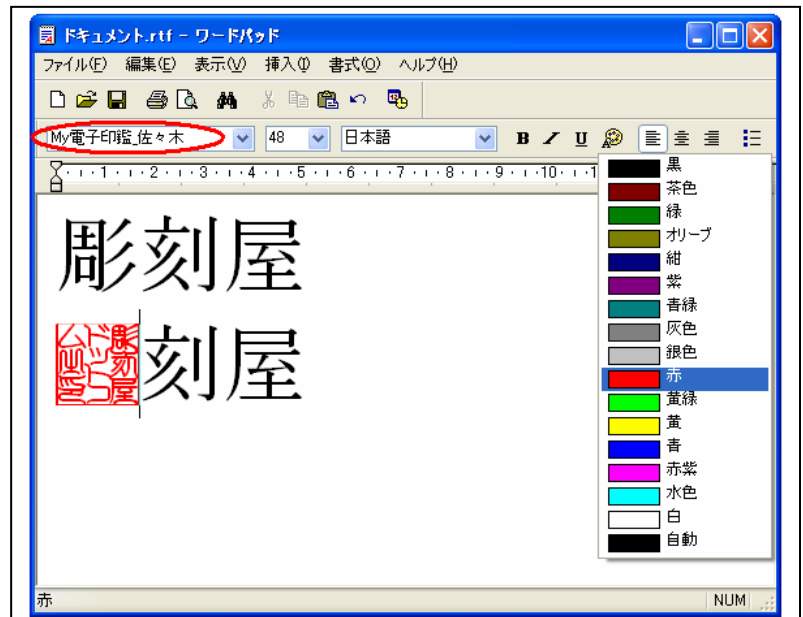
ドキュメント.rtf - ワードパッド

ファイル(F) 編集(E) 表示(V) 挿入(I) 書式(O) ヘルプ(H)

My電子印鑑_佐々木 48 日本語

B I U

1 2 3 4 5 6 7 8 9 10

彫刻屋

彫刻屋ドットコム 刻屋

黒
茶色
緑
オリーブ
紺
紫
青緑
灰色
銀色
赤
黄緑
黄
青
赤紫
水色
白
自動

赤 NUM